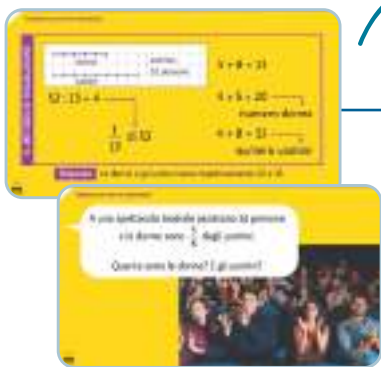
donne
uomini
52 persone
52 : 13 = 4
$\frac{1}{13}$ di 52
5 + 8 = 13
4 × 5 = 20
numero donne
4 × 8 = 32
numero uomini

A uno spettacolo teatrale assistono 52 persone e le donne sono $\frac{5}{8}$ degli uomini.

Quante sono le donne? E gli uomini?